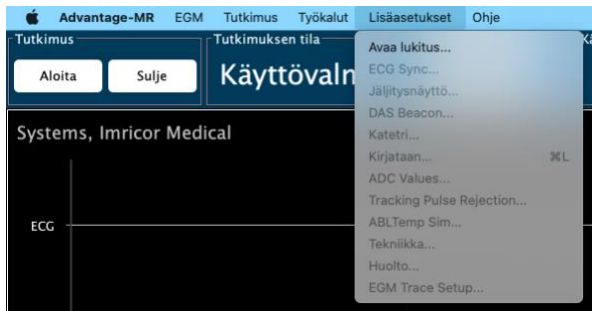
Advantage-MR EGM Tutkimus Työkalut Lisäasetukset Ohje

Tutkimus
Aloita
Sulje

Tutkimuksen tila
Käyttövalm

Systems, Imricor Medical

ECG

Avaa lukitus...
ECG Sync...
Jäljitysnäyttö...
DAS Beacon...
Katetri...
Kirjataan... ⌘L
ADC Values...
Tracking Pulse Rejection...
ABLTemp Sim...
Tekniikka...
Huolto...
EGM Trace Setup...